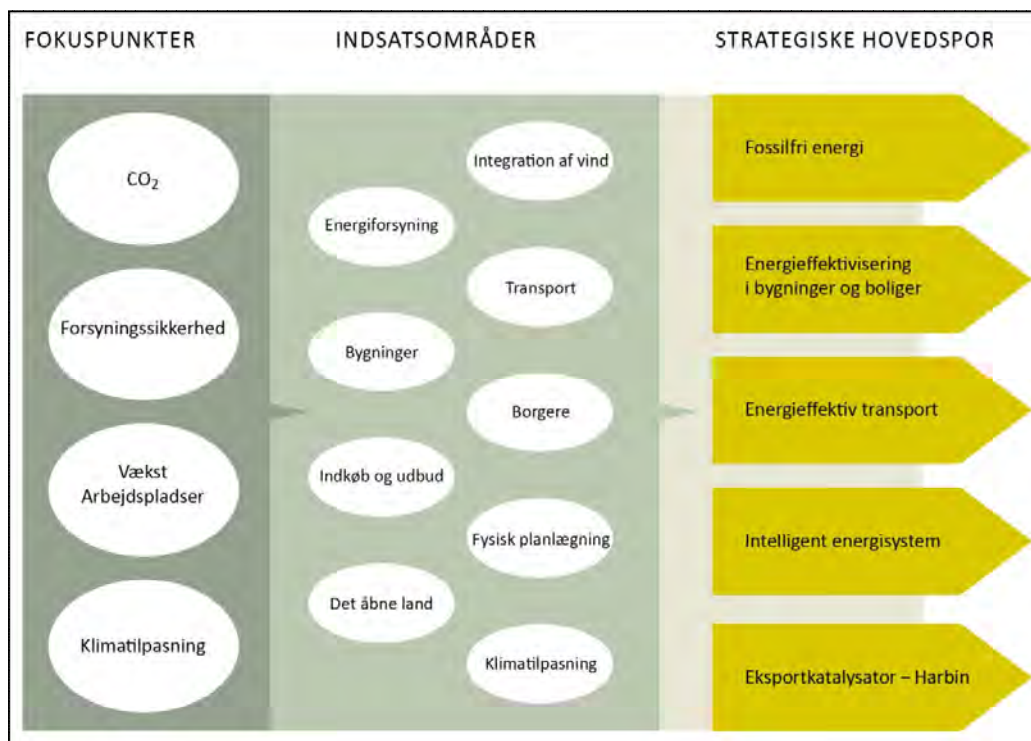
FOKUSPUNKTER

INDSATSOMRÅDER

STRATEGISKE HOVEDSPOR

$CO_2$

Forsyningssikkerhed

Vækst
Arbejdspladser

Klimatilpasning

Integration af vind

Energiforsyning

Transport

Bygninger

Borgere

Indkøb og udbud

Fysisk planlægning

Det åbne land

Klimatilpasning

Fossilfri energi

Energieffektivisering i bygninger og boliger

Energieffektiv transport

Intelligent energisystem

Eksportkatalysator – Harbin